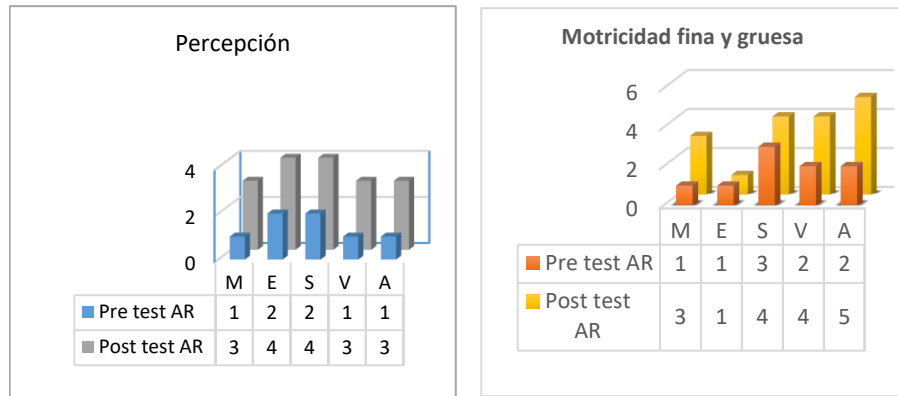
Percepción

4
2
0

| | M | E | S | V | A |
|---|---|---|---|---|---|
| Pre test AR | 1 | 2 | 2 | 1 | 1 |
| Post test AR | 3 | 4 | 4 | 3 | 3 |

Motricidad fina y gruesa

6
4
2
0

| | M | E | S | V | A |
|---|---|---|---|---|---|
| Pre test AR | 1 | 1 | 3 | 2 | 2 |
| Post test AR | 3 | 1 | 4 | 4 | 5 |